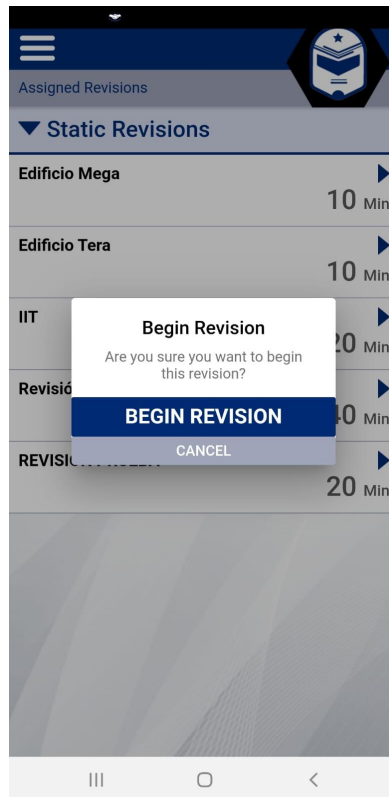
Assigned Revisions

Static Revisions

Edificio Mega
10 Min

Edificio Tera
10 Min

IIT
20 Min

Revisió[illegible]
40 Min

REVISI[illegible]
20 Min

Begin Revision
Are you sure you want to begin this revision?

BEGIN REVISION
CANCEL